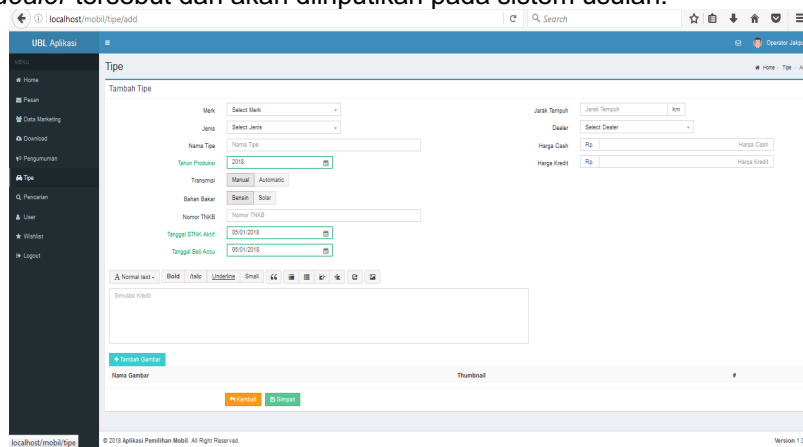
dealer tersebut dan akan ditampilkan pada sistem usulan.

localhost/mobil/tipe/add

Search

UBL Aplikasi

Operator Jakpus

MENU

Home

Pesan

Data Marketing

Download

Pengumuman

Tipe

Pencarian

User

Wishlist

Logout

Tipe

Home > Tipe > A

Tambah Tipe

Merk Select Merk

Jenis Select Jenis

Nama Tipe Nama Tipe

Tahun Produksi 2018

Transmisi Manual Automatic

Bahan Bakar Bensin Solar

Nomor TNKB Nomor TNKB

Tanggal STNK Aktif 05/01/2018

Tanggal Beli Accu 05/01/2018

Jarak Tempuh Jarak Tempuh km

Dealer Select Dealer

Harga Cash Rp. Harga Cash

Harga Kredit Rp. Harga Kredit

A Normal text Bold Italic Underline Small

Simulasi Kredit

+ Tambah Gambar

Nama Gambar

Thumbnail

#

Kembali Simpan

localhost/mobil/tipe

© 2018 Aplikasi Pemilihan Mobil. All Right Reserved.

Version 1.0